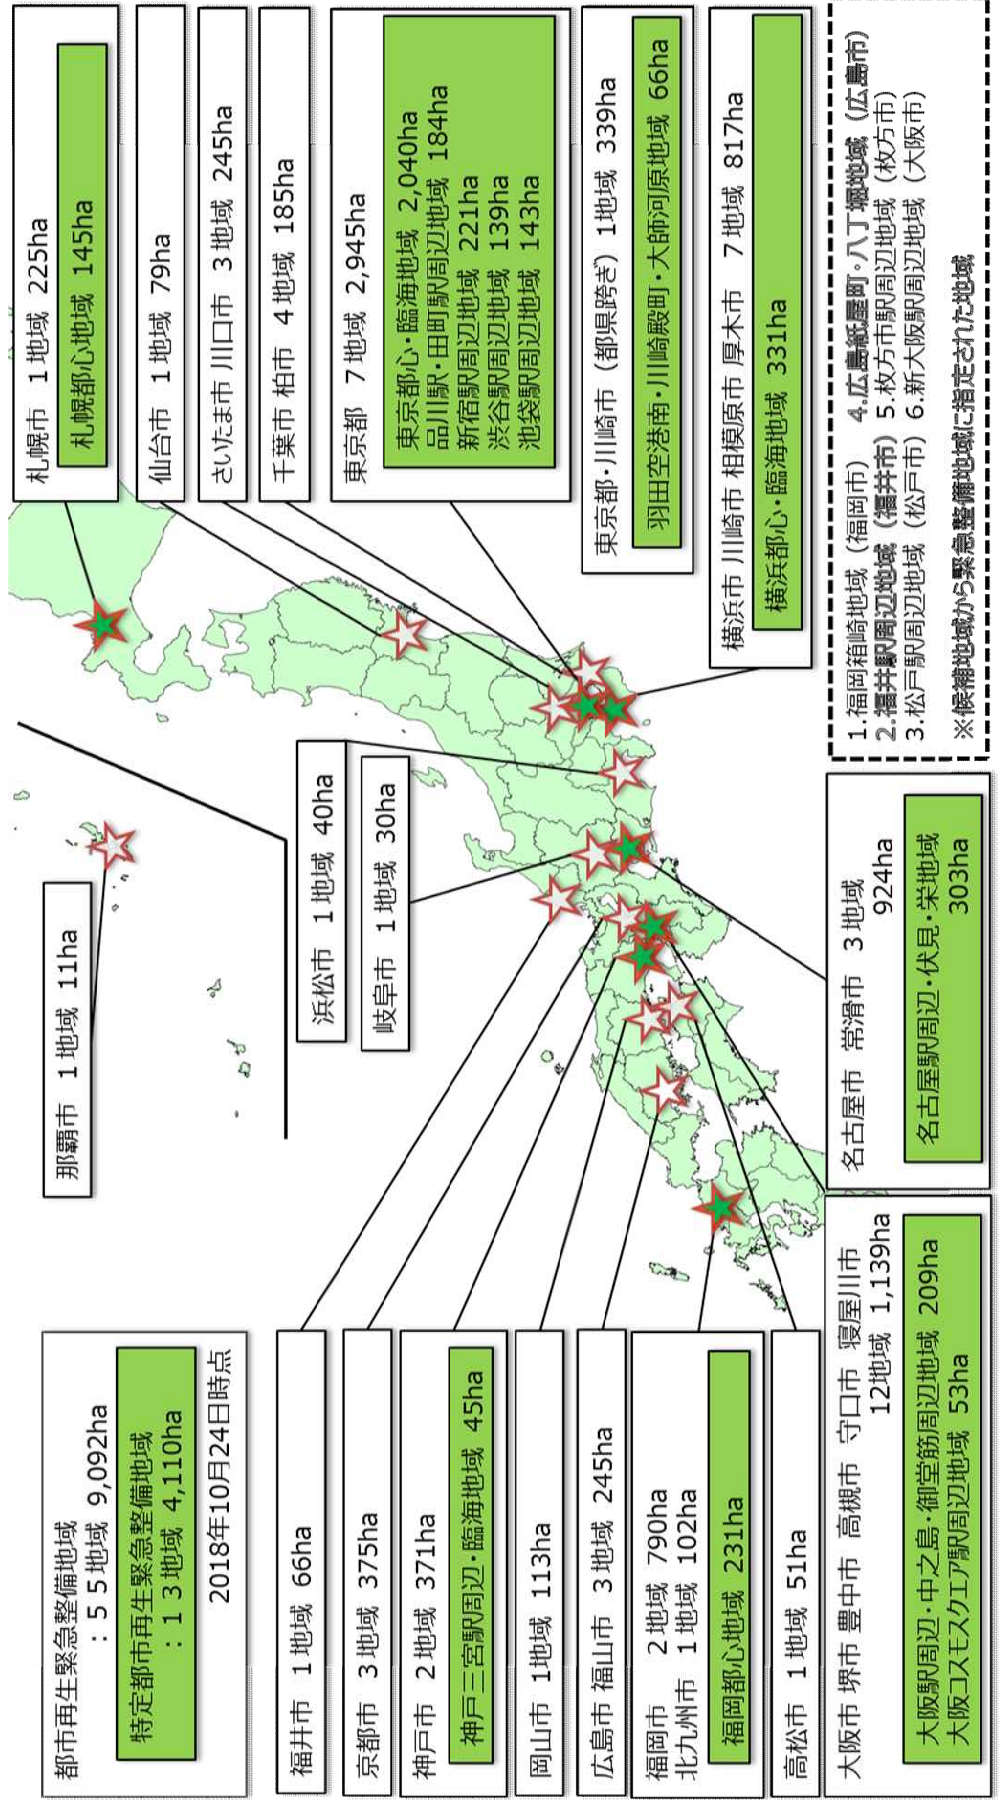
都市再生緊急整備地域
：５５地域　9,092ha
特定都市再生緊急整備地域
：１３地域　4,110ha
2018年10月24日時点

札幌市　１地域　225ha
札幌都心地域　145ha

仙台市　１地域　79ha

さいたま市 川口市　３地域　245ha

千葉市 柏市　４地域　185ha

東京都　７地域　2,945ha
東京都心・臨海地域　2,040ha
品川駅・田町駅周辺地域　184ha
新宿駅周辺地域　221ha
渋谷駅周辺地域　139ha
池袋駅周辺地域　143ha

東京都・川崎市（都県跨ぎ）１地域　339ha
羽田空港南・川崎殿町・大師河原地域　66ha

横浜市 川崎市 相模原市 厚木市　７地域　817ha
横浜都心・臨海地域　331ha

1.福岡箱崎地域（福岡市）　4.広島紙屋町・八丁堀地域（広島市）
2.福井駅周辺地域（福井市）　5.枚方市駅周辺地域（枚方市）
3.松戸駅周辺地域（松戸市）　6.新大阪駅周辺地域（大阪市）
※候補地域から緊急整備地域に指定された地域

那覇市　１地域　11ha

浜松市　１地域　40ha

岐阜市　１地域　30ha

名古屋市　常滑市　３地域
924ha
名古屋駅周辺・伏見・栄地域
303ha

福井市　１地域　66ha

京都市　３地域　375ha

神戸市　２地域　371ha
神戸三宮駅周辺・臨海地域　45ha

岡山市　1地域　113ha

広島市 福山市　３地域　245ha

福岡市　２地域　790ha
北九州市　１地域　102ha
福岡都心地域　231ha

高松市　１地域　51ha

大阪市 堺市 豊中市 高槻市　守口市　寝屋川市
12地域　1,139ha
大阪駅周辺・中之島・御堂筋周辺地域　209ha
大阪コスモスクエア駅周辺地域　53ha